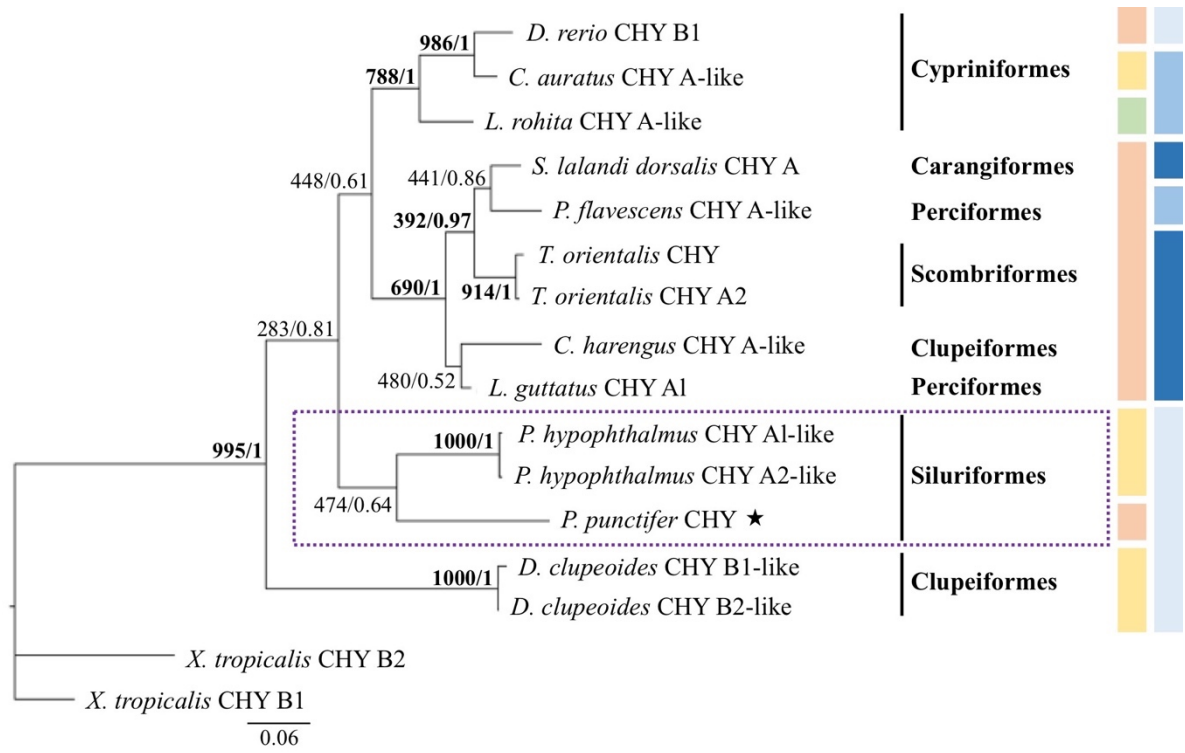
986/1
D. rerio CHY B1
788/1
C. auratus CHY A-like
Cypriniformes
L. rohita CHY A-like
448/0.61
441/0.86
S. lalandi dorsalis CHY A
Carangiformes
392/0.97
P. flavescens CHY A-like
Perciformes
T. orientalis CHY
690/1
914/1
T. orientalis CHY A2
Scombriformes
283/0.81
C. harengus CHY A-like
Clupeiformes
480/0.52
L. guttatus CHY Al
Perciformes
995/1
1000/1
P. hypophthalmus CHY Al-like
P. hypophthalmus CHY A2-like
Siluriformes
474/0.64
P. punctifer CHY ★
1000/1
D. clupeoides CHY B1-like
Clupeiformes
D. clupeoides CHY B2-like
X. tropicalis CHY B2
X. tropicalis CHY B1
0.06